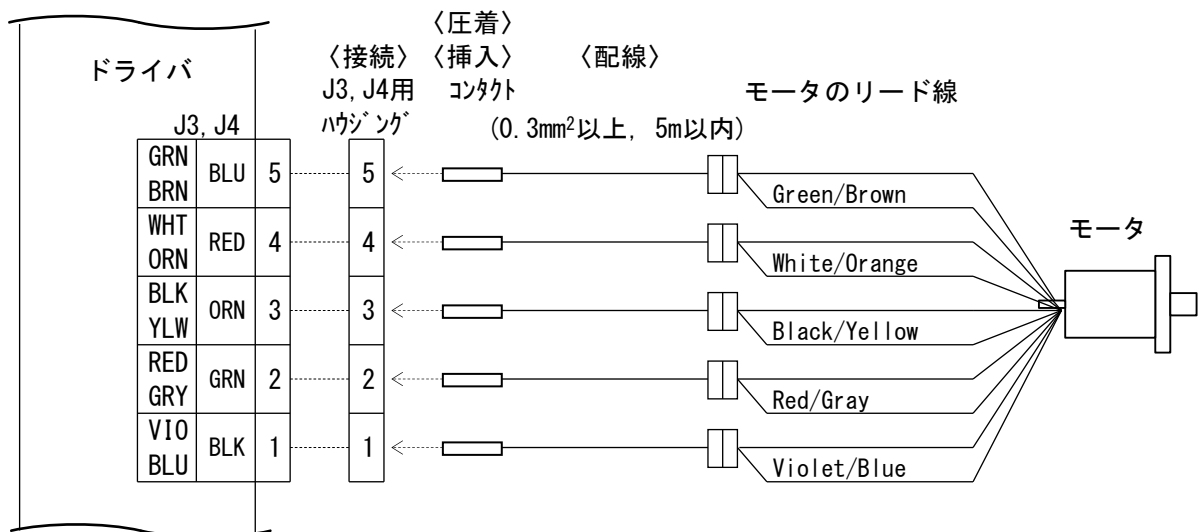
ドライバ

〈接続〉 J3, J4用 ハウジング

〈圧着〉 〈挿入〉 コンタクト

〈配線〉 (0.3mm$^2$以上, 5m以内)

モータのリード線

J3, J4

| | | |
|---|---|---|
| GRN BRN | BLU | 5 |
| WHT ORN | RED | 4 |
| BLK YLW | ORN | 3 |
| RED GRY | GRN | 2 |
| VIO BLU | BLK | 1 |

5
4
3
2
1

Green/Brown
White/Orange
Black/Yellow
Red/Gray
Violet/Blue

モータ